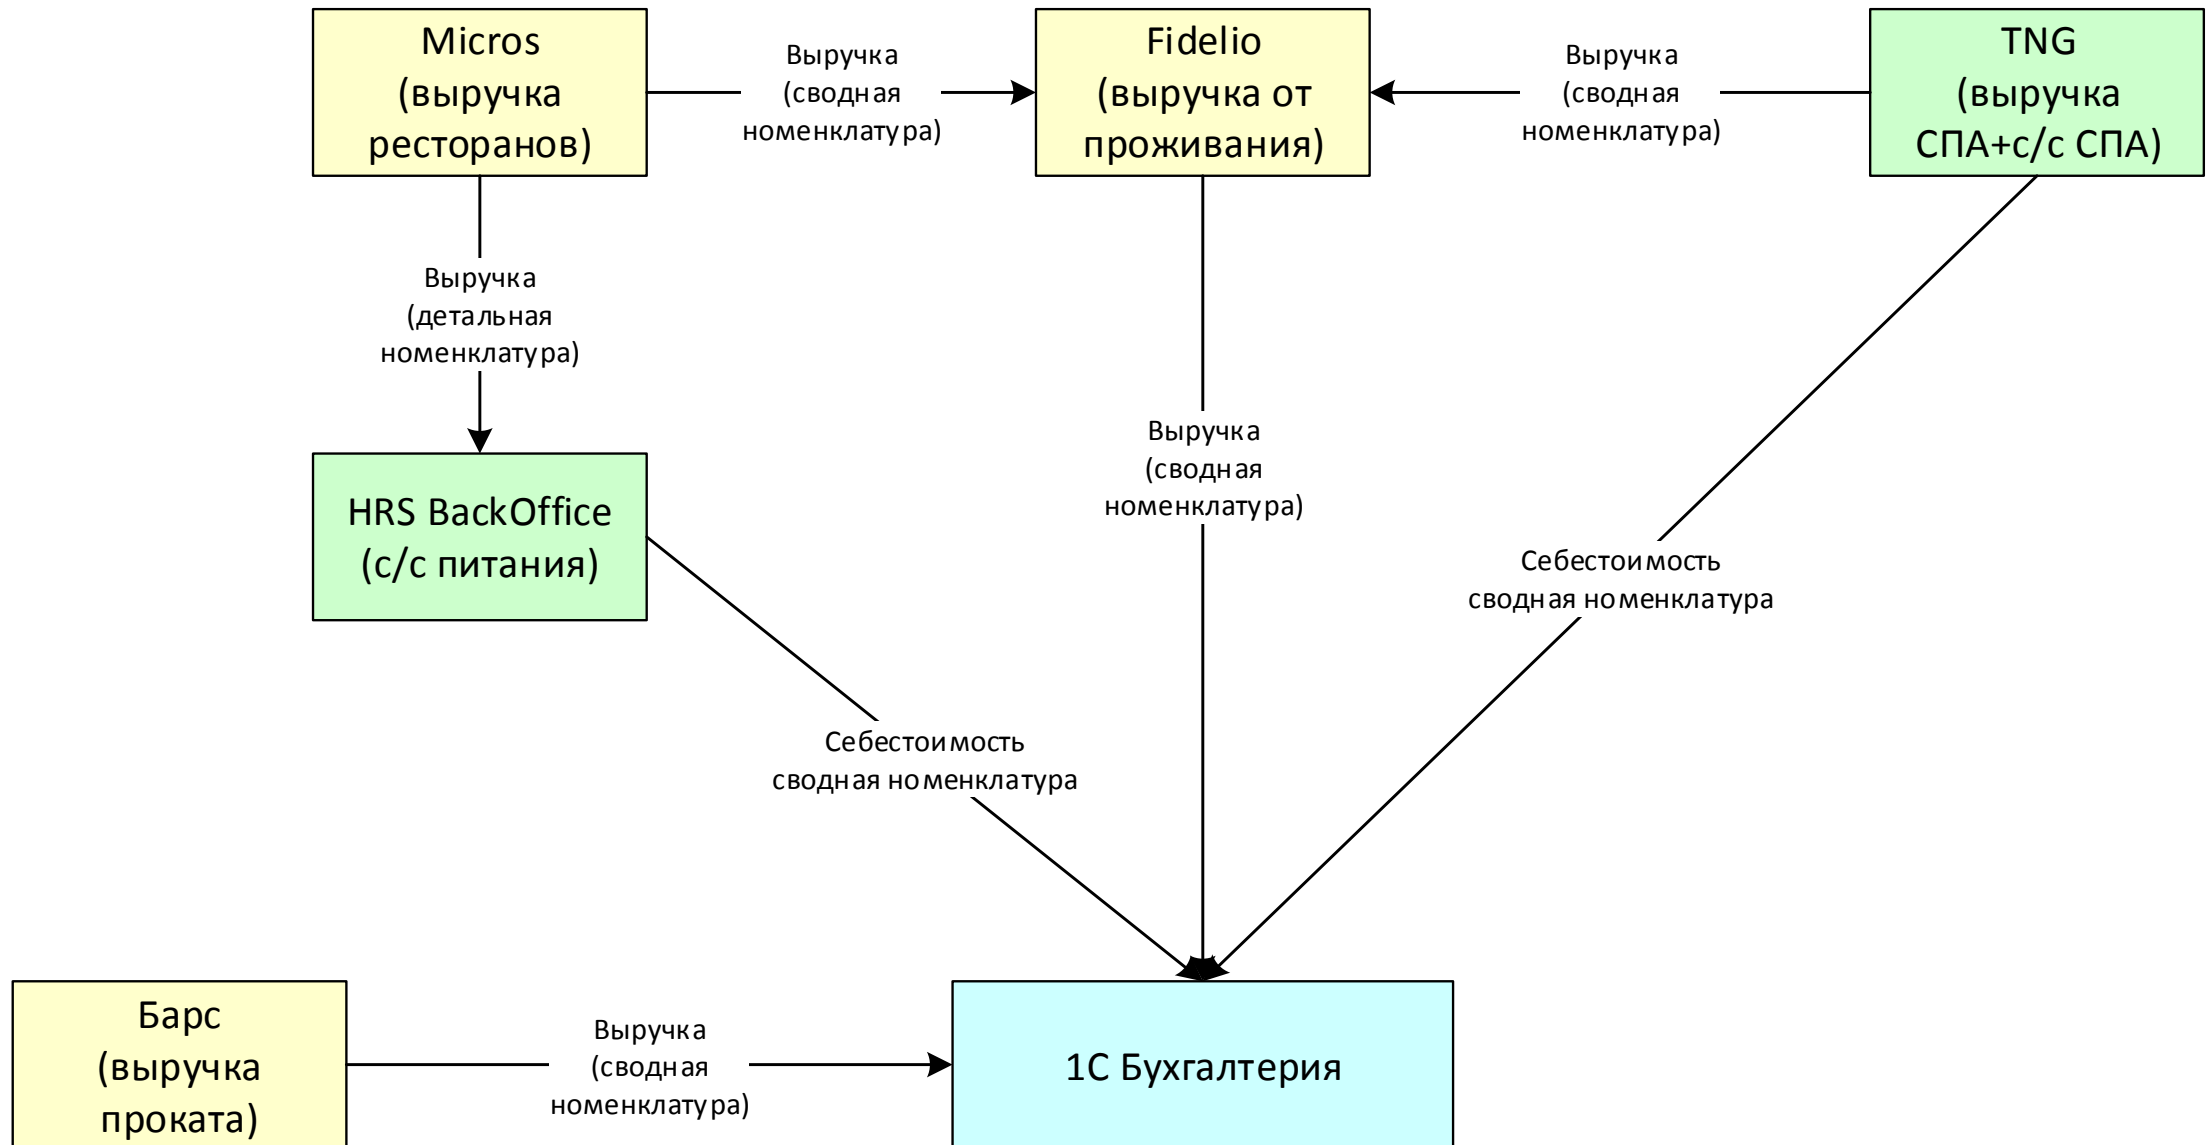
Micros
(выручка ресторанов)

Выручка
(сводная номенклатура)

Fidelio
(выручка от проживания)

Выручка
(сводная номенклатура)

TNG
(выручка СПА+с/с СПА)

Выручка
(детальная номенклатура)

HRS BackOffice
(с/с питания)

Выручка
(сводная номенклатура)

Себестоимость
сводная номенклатура

Себестоимость
сводная номенклатура

Барс
(выручка проката)

Выручка
(сводная номенклатура)

1С Бухгалтерия